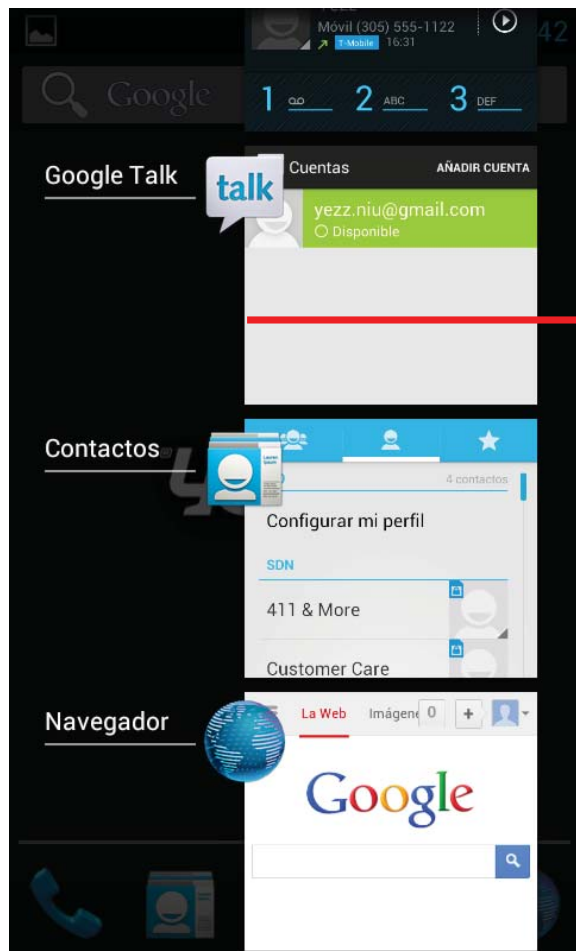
Móvil (305) 555-1122
T-Mobile 16:31
42
Google
1 ∞ 2 ABC 3 DEF

Google Talk
talk
Cuentas AÑADIR CUENTA
yezz.niu@gmail.com
Disponible

Contactos
4 contactos
Configurar mi perfil
SDN
411 & More
Customer Care

Navegador
La Web Imágene 0 +
Google